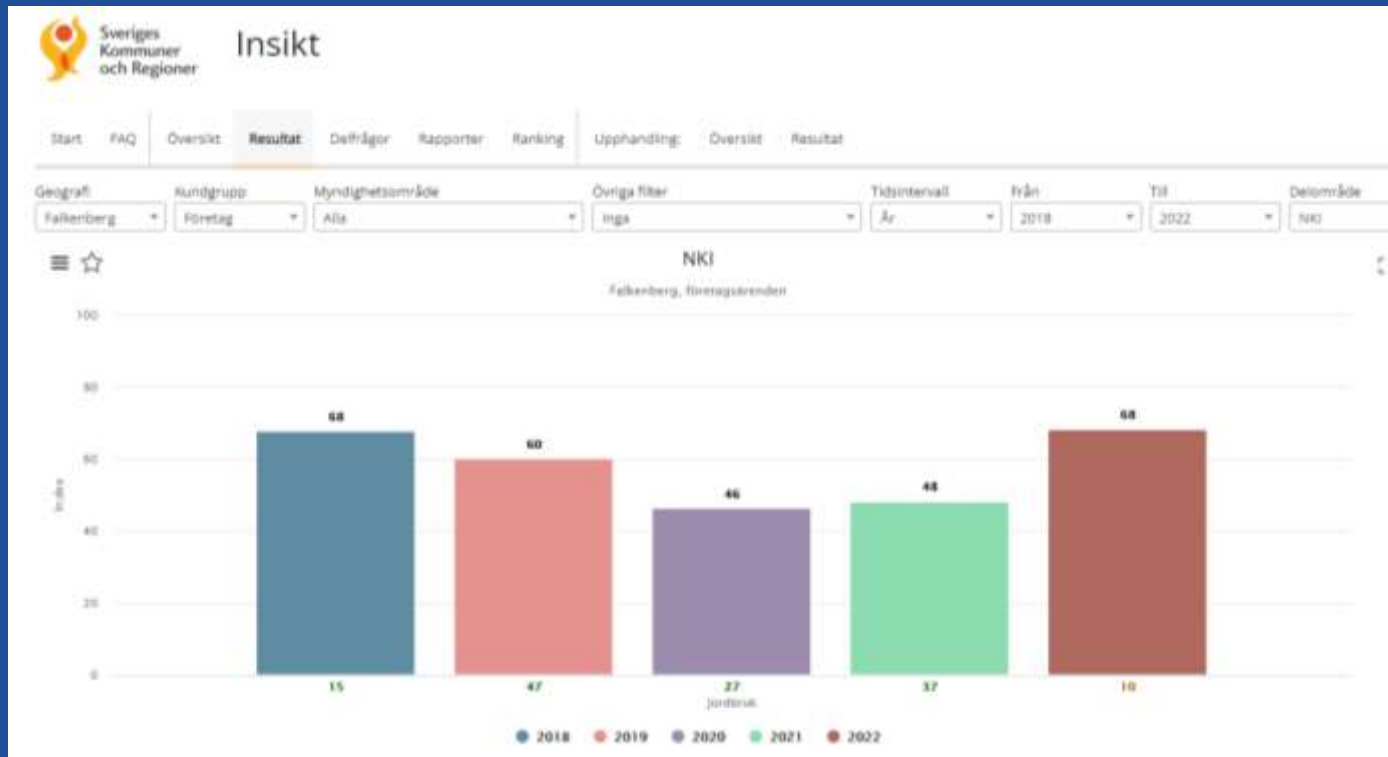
Sveriges Kommuner och Regioner

Insikt

Start FAQ Översikt Resultat Delfrågor Rapporter Ranking Upphandling: Översikt Resultat

Geografi Falkenberg
Kundgrupp Företag
Myndighetsområde Alla
Övriga filter Inga
Tidsintervall År
Från 2018
Till 2022
Delområde NKI

NKI

Falkenberg, företagsärenden

100
80
60
40
20
0

Index

68
60
46
48
68

15
47
27
37
10

Jordbruk

2018 2019 2020 2021 2022